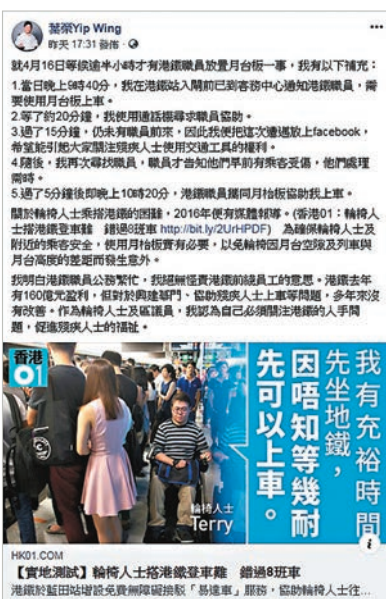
葉榮Yip Wing
昨天 17:31 發佈 · 🌐

就4月16日等候逾半小時才有港鐵職員放置月台板一事，我有以下補充：

1.當日晚上9時40分，我在港鐵站入閘前已到客務中心通知港鐵職員，需要使用月台板上車。

2.等了約20分鐘，我使用通話機尋求職員協助。

3.過了15分鐘，仍未有職員前來，因此我便把這次遭遇放上facebook，希望能引起大家關注殘疾人士使用交通工具的權利。

4.隨後，我再次尋找職員，職員才告知他們早前有乘客受傷，他們處理需時。

5.過了5分鐘後即晚上10時20分，港鐵職員攜同月台板協助我上車。

關於輪椅人士乘搭港鐵的困難，2016年便有媒體報導。(香港01：輪椅人士搭港鐵登車難　錯過8班車 http://bit.ly/2UrHPDF)　為確保輪椅人士及附近的乘客安全，使用月台板實有必要，以免輪椅因月台空隙及列車與月台高度的差距而發生意外。

我明白港鐵職員公務繁忙，我絕無怪責港鐵前綫員工的意思。港鐵去年有160億元盈利，但對於與建電梯、協助殘疾人士上車等問題，多年來沒有改善。作為輪椅人士及區議員，我認為自己必須關注港鐵的人手問題，促進殘疾人士的福祉。

香港01

我有充裕時間先坐地鐵，因唔知等幾耐先可以上車。

輪椅人士 Terry

HK01.COM
【實地測試】輪椅人士搭港鐵登車難　錯過8班車
港鐵於藍田站增設免費無障礙接駁「易達車」服務，協助輪椅人士往...